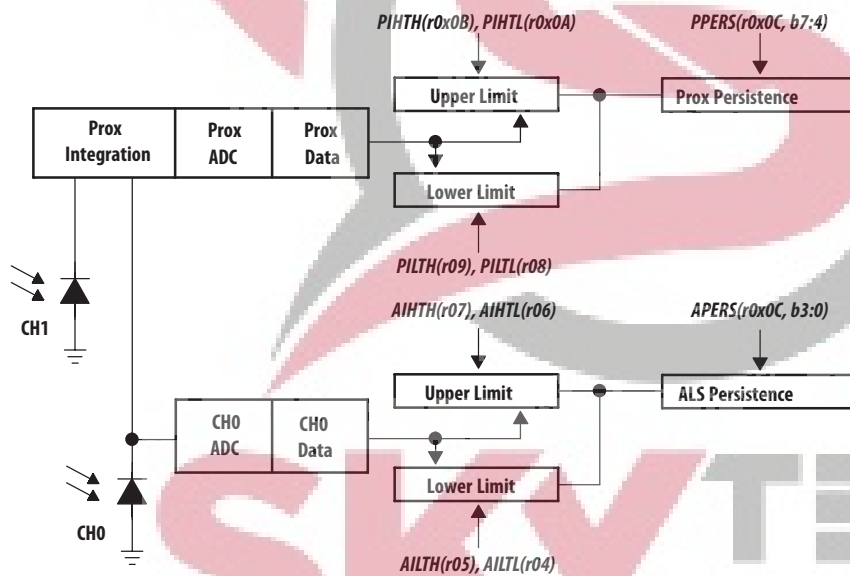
PIHTH(r0x0B), PIHTL(r0x0A)

PPERS(r0x0C, b7:4)

Upper Limit

Prox Persistence

Prox Integration

Prox ADC

Prox Data

Lower Limit

PILTH(r09), PILTL(r08)

CH1

AIHTH(r07), AIHTL(r06)

APERS(r0x0C, b3:0)

Upper Limit

ALS Persistence

CH0 ADC

CH0 Data

Lower Limit

CH0

AILTH(r05), AILTL(r04)